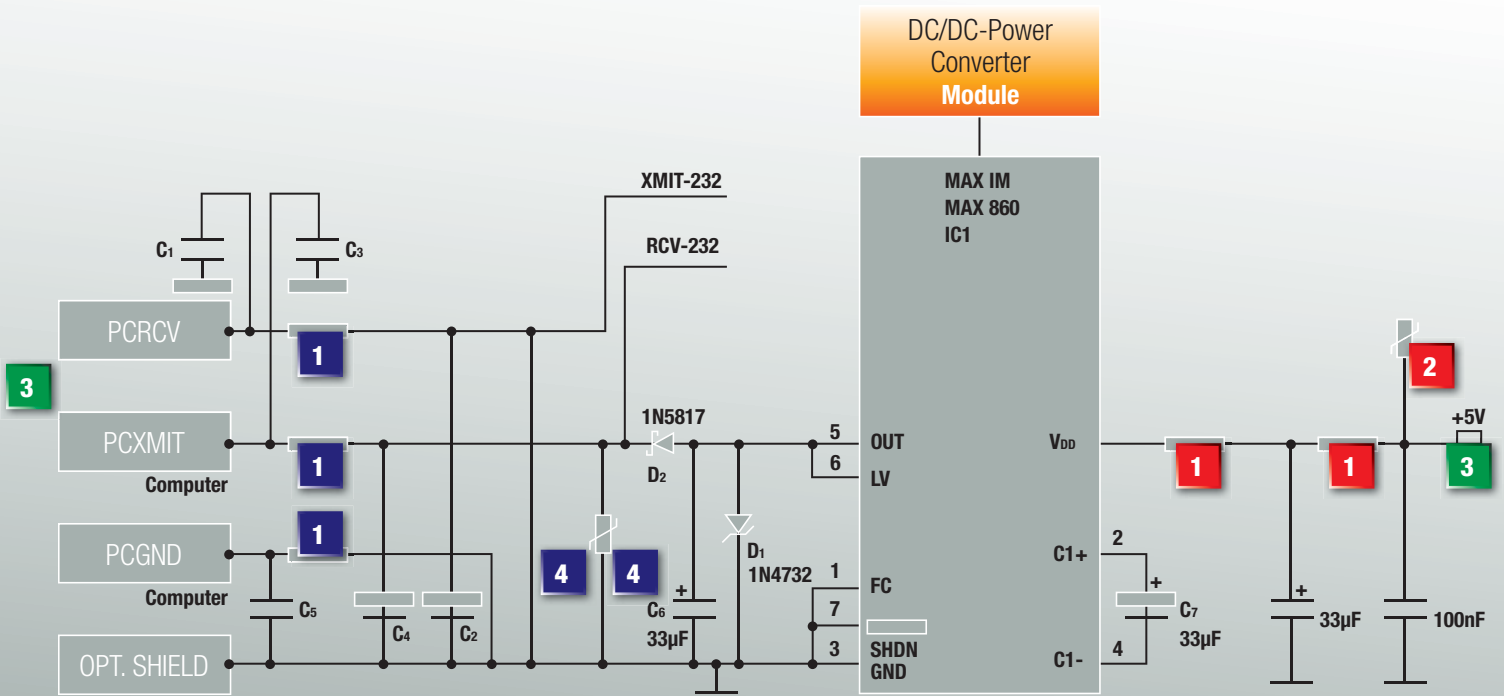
DC/DC-Power Converter Module

MAX IM
MAX 860
IC1

XMIT-232

RCV-232

$C_1$

$C_3$

PCRCV

1

3

PCXMIT

1

Computer

PCGND

1

Computer

OPT. SHIELD

$C_5$

$C_4$

$C_2$

1N5817

$D_2$

4

4

$C_6$

33µF

$D_1$

1N4732

5

6

1

7

3

OUT

LV

FC

SHDN

GND

$V_{DD}$

C1+

C1-

2

4

$C_7$

33µF

1

1

2

+5V

3

33µF

100nF